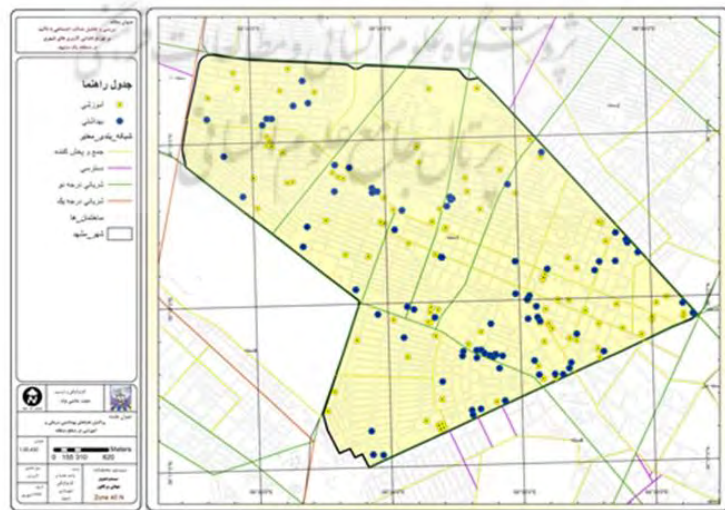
عنوان مقاله
بررسی و تحلیل عدالت اجتماعی و تاثیر
بر توزیع خدمات کاربری های شهری
در منطقه یک مشهد

جدول راهنما
آموزشی
بهداشتی
شبکه بندی معابر
جمع و پخش کننده
دسترسی
شریانی درجه دو
شریانی درجه یک
ساختمان ها
شهر_مشهد

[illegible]
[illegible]
پراکنش فضاهای بهداشتی درمانی و آموزشی در منطقه یک
1:20,000
0 155 310 620
Meters
Zone 40 N

پژوهشگاه علوم انسانی و مطالعات فرهنگی
پرتال جامع علوم انسانی